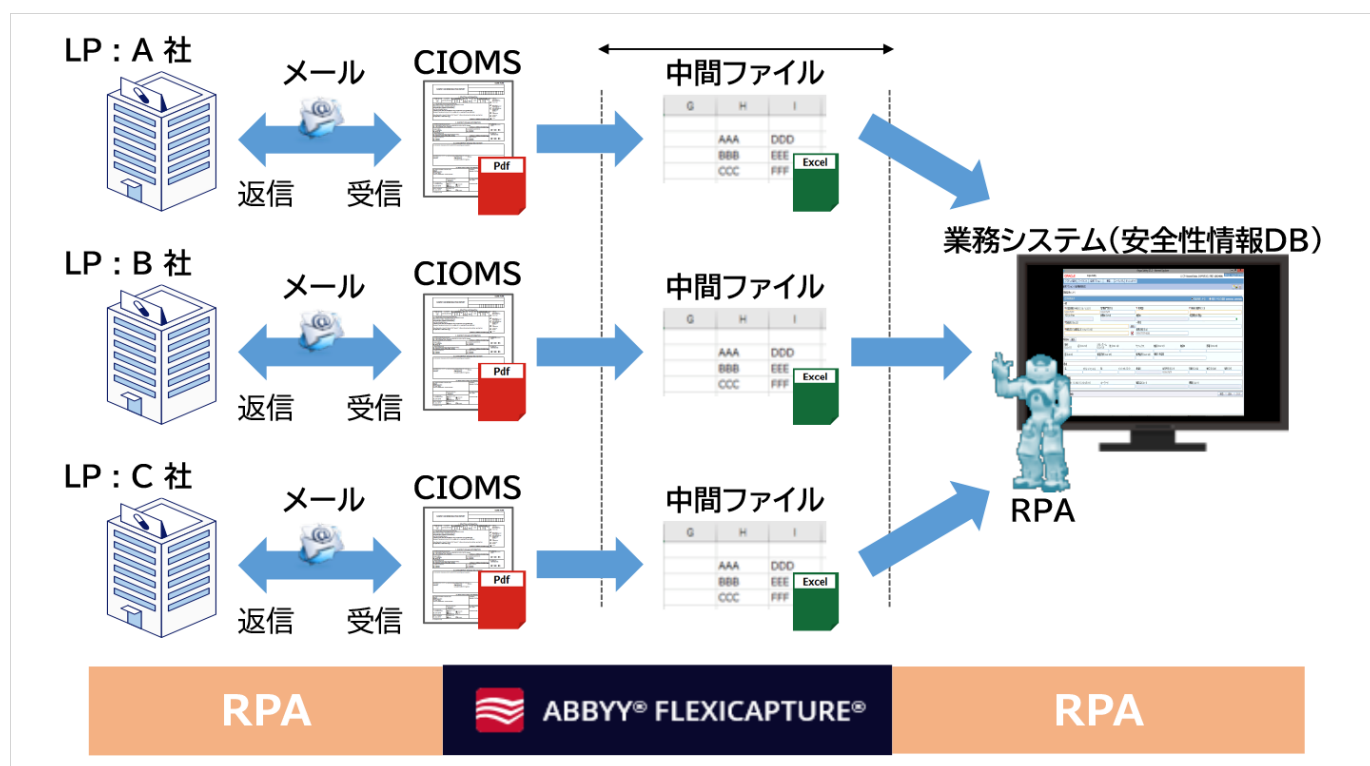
LP：A 社

メール

返信　受信

CIOMS

Pdf

中間ファイル

| G | H | I |
|---|---|---|
| | AAA | DDD |
| | BBB | EEE |
| | CCC | FFF |

Excel

LP：B 社

メール

返信　受信

CIOMS

Pdf

中間ファイル

| G | H | I |
|---|---|---|
| | AAA | DDD |
| | BBB | EEE |
| | CCC | FFF |

Excel

LP：C 社

メール

返信　受信

CIOMS

Pdf

中間ファイル

| G | H | I |
|---|---|---|
| | AAA | DDD |
| | BBB | EEE |
| | CCC | FFF |

Excel

業務システム(安全性情報DB)

RPA

RPA

ABBYY® FLEXICAPTURE®

RPA